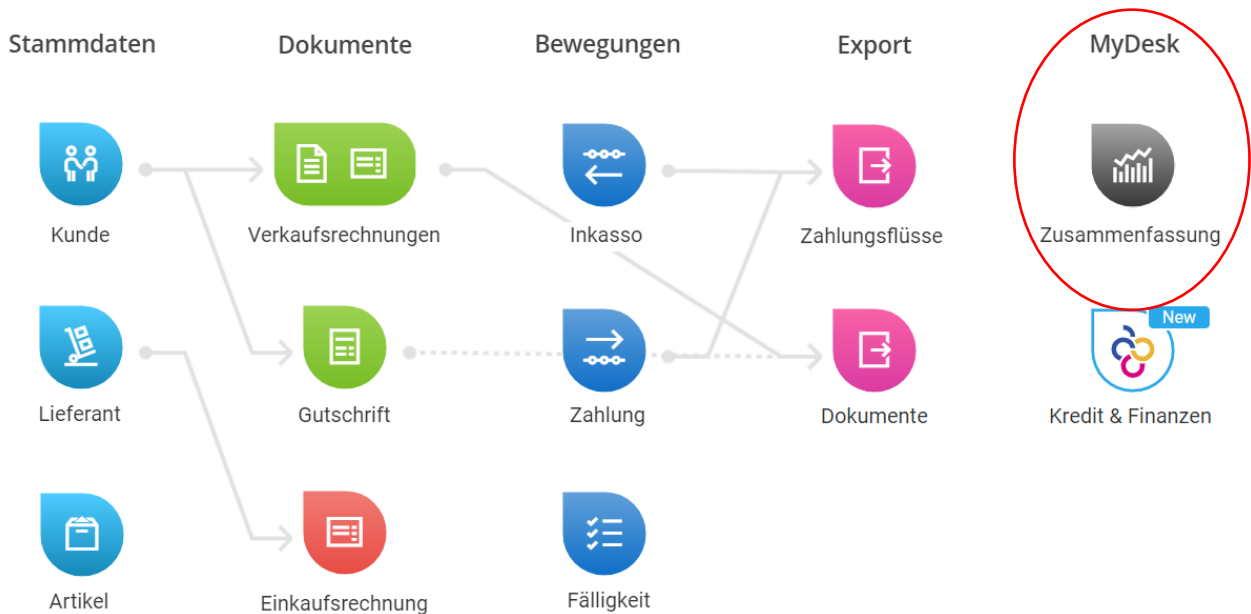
Stammdaten

Kunde

Lieferant

Artikel

Dokumente

Verkaufsrechnungen

Gutschrift

Einkaufsrechnung

Bewegungen

Inkasso

Zahlung

Fälligkeit

Export

Zahlungsflüsse

Dokumente

MyDesk

Zusammenfassung

New

Kredit & Finanzen